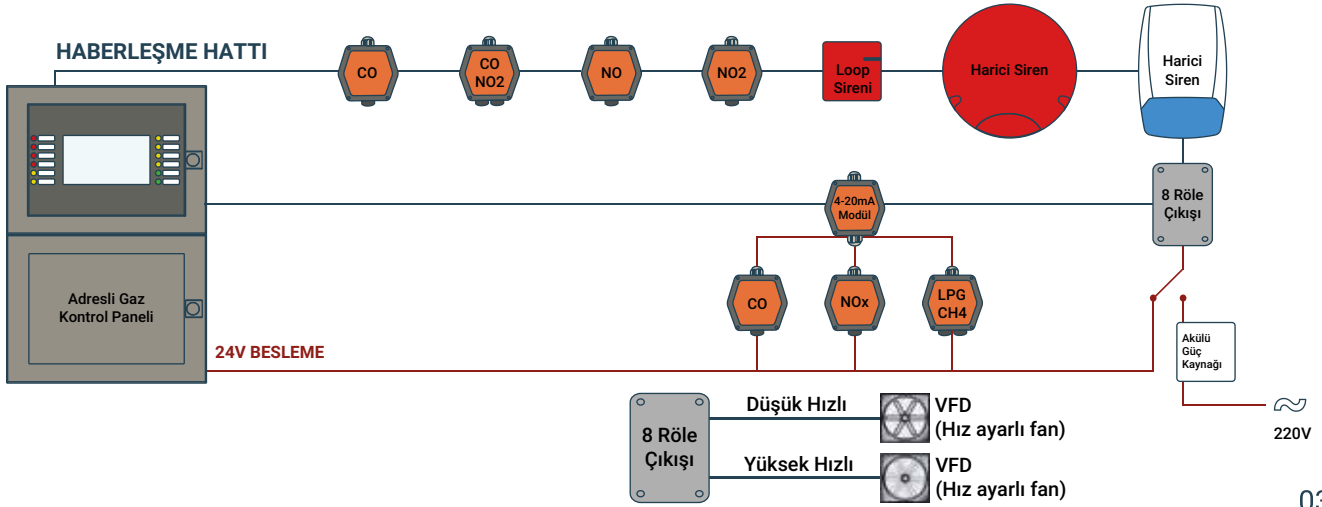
HABERLEŞME HATTI

CO

CO
NO2

NO

NO2

Loop
Sireni

Harici Siren

Harici
Siren

4-20mA
Modül

8 Röle
Çıkışı

CO

NOx

LPG
CH4

Adresli Gaz
Kontrol Paneli

24V BESLEME

Akülü
Güç
Kaynağı

$\sim$

220V

8 Röle
Çıkışı

Düşük Hızlı

VFD
(Hız ayarlı fan)

Yüksek Hızlı

VFD
(Hız ayarlı fan)

03